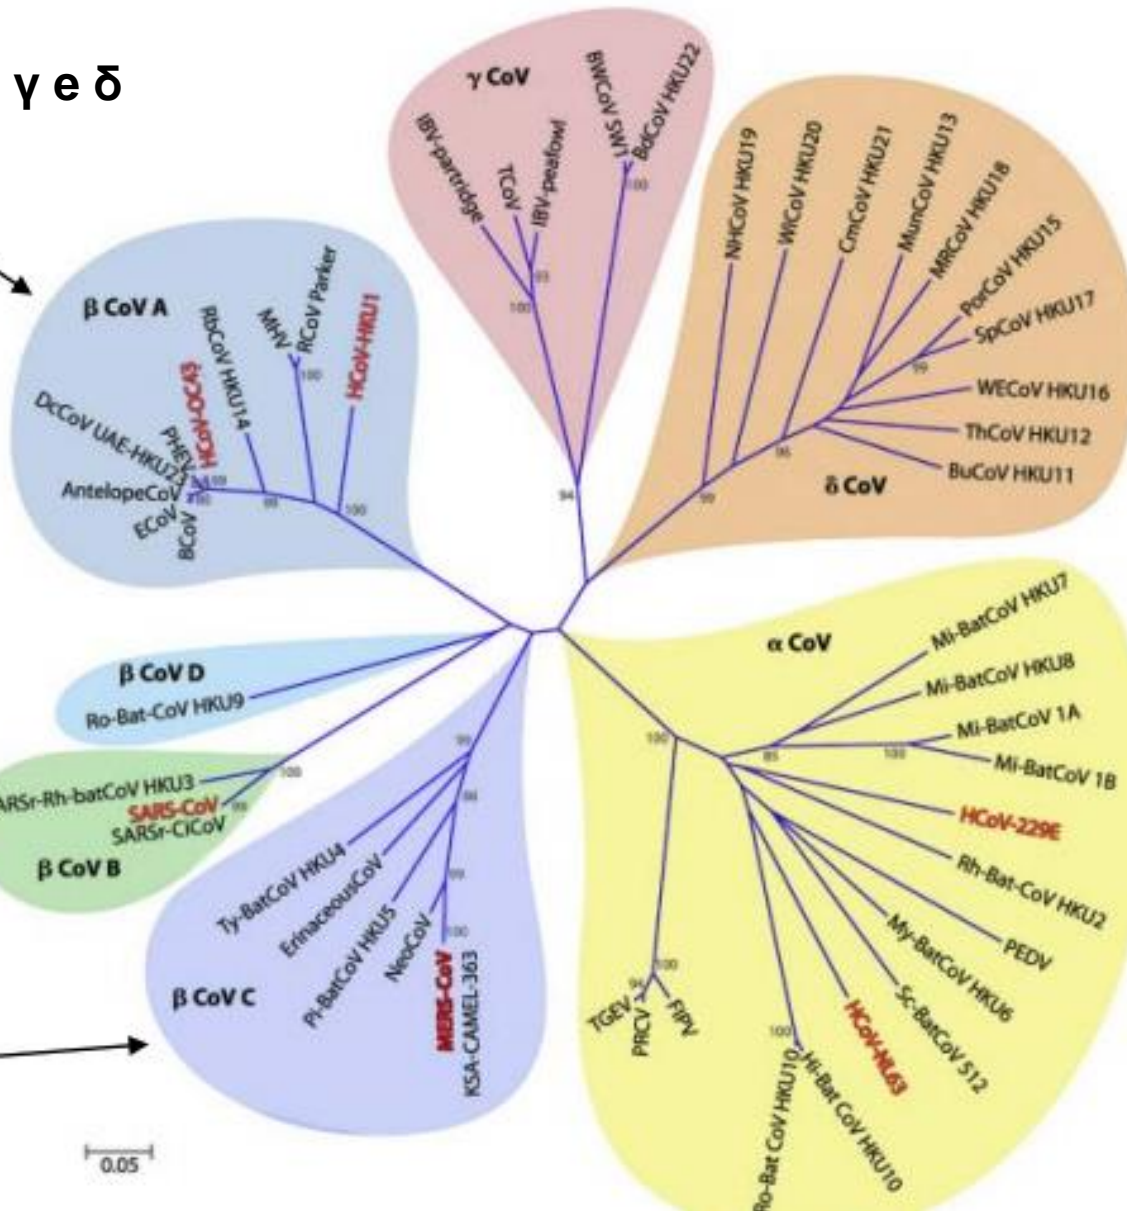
γ e δ

γ CoV

IBV-partridge
TCoV
IBV-peafowl
BWCoV SW1
BdCoV HKU22

NHCoV HKU19
WiCoV HKU20
CmCoV HKU21
MunCoV HKU13
MRCoV HKU18
PorCoV HKU15
SpCoV HKU17
WECoV HKU16
ThCoV HKU12
BuCoV HKU11
δ CoV

β CoV A
DcCoV UAE-HKU23
PHEV
HCoV-OC43
RbCoV HKU14
MHV
RCoV Parker
HCoV-HKU1
AntelopeCoV
ECoV
BCoV

β CoV D
Ro-Bat-CoV HKU9

SARSr-Rh-batCoV HKU3
SARS-CoV
SARSr-CiCoV
β CoV B

β CoV C
Ty-BatCoV HKU4
ErinaceousCoV
Pi-BatCoV HKU5
NeoCoV
MERS-CoV
KSA-CAMEL-363

α CoV
Mi-BatCoV HKU7
Mi-BatCoV HKU8
Mi-BatCoV 1A
Mi-BatCoV 1B
HCoV-229E
Rh-Bat-CoV HKU2
PEDV
My-BatCoV HKU6
Sc-BatCoV 512
HCoV-NL63
Hi-Bat CoV HKU10
Ro-Bat CoV HKU10
TGEV
PRCV
FIPV

100
93
100
94
99
95
99
100
99
100
100
100
100
99
100
85
100
100
100
94
100

0.05